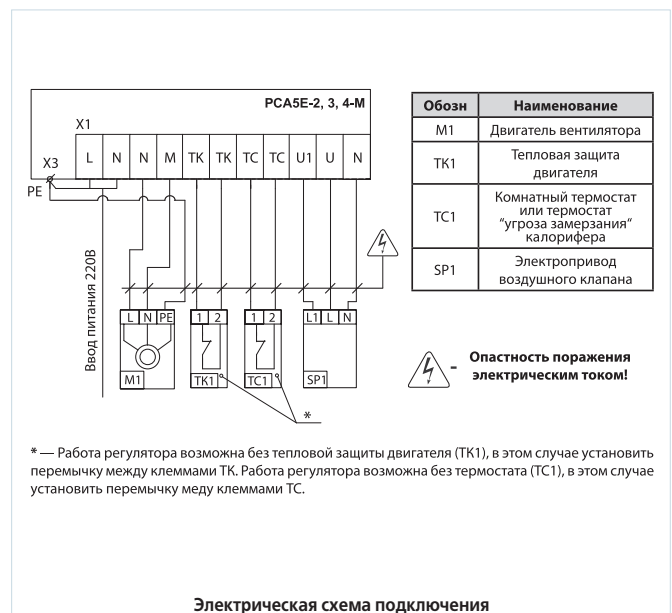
PCA5E-2, 3, 4-M

X1

X3

PE

| L | N | N | M | TK | TK | TC | TC | U1 | U | N |
|---|---|---|---|---|---|---|---|---|---|---|

Ввод питания 220В

L N PE

M1

1 2

TK1

1 2

TC1

L1 L N

SP1

*

| Обозн | Наименование |
|---|---|
| M1 | Двигатель вентилятора |
| TK1 | Тепловая защита двигателя |
| TC1 | Комнатный термостат или термостат "угроза замерзания" калорифера |
| SP1 | Электропривод воздушного клапана |

- Опастность поражения электрическим током!

* — Работа регулятора возможна без тепловой защиты двигателя (TK1), в этом случае установить перемычку между клеммами TK. Работа регулятора возможна без термостата (TC1), в этом случае установить перемычку меду клеммами TC.

Электрическая схема подключения